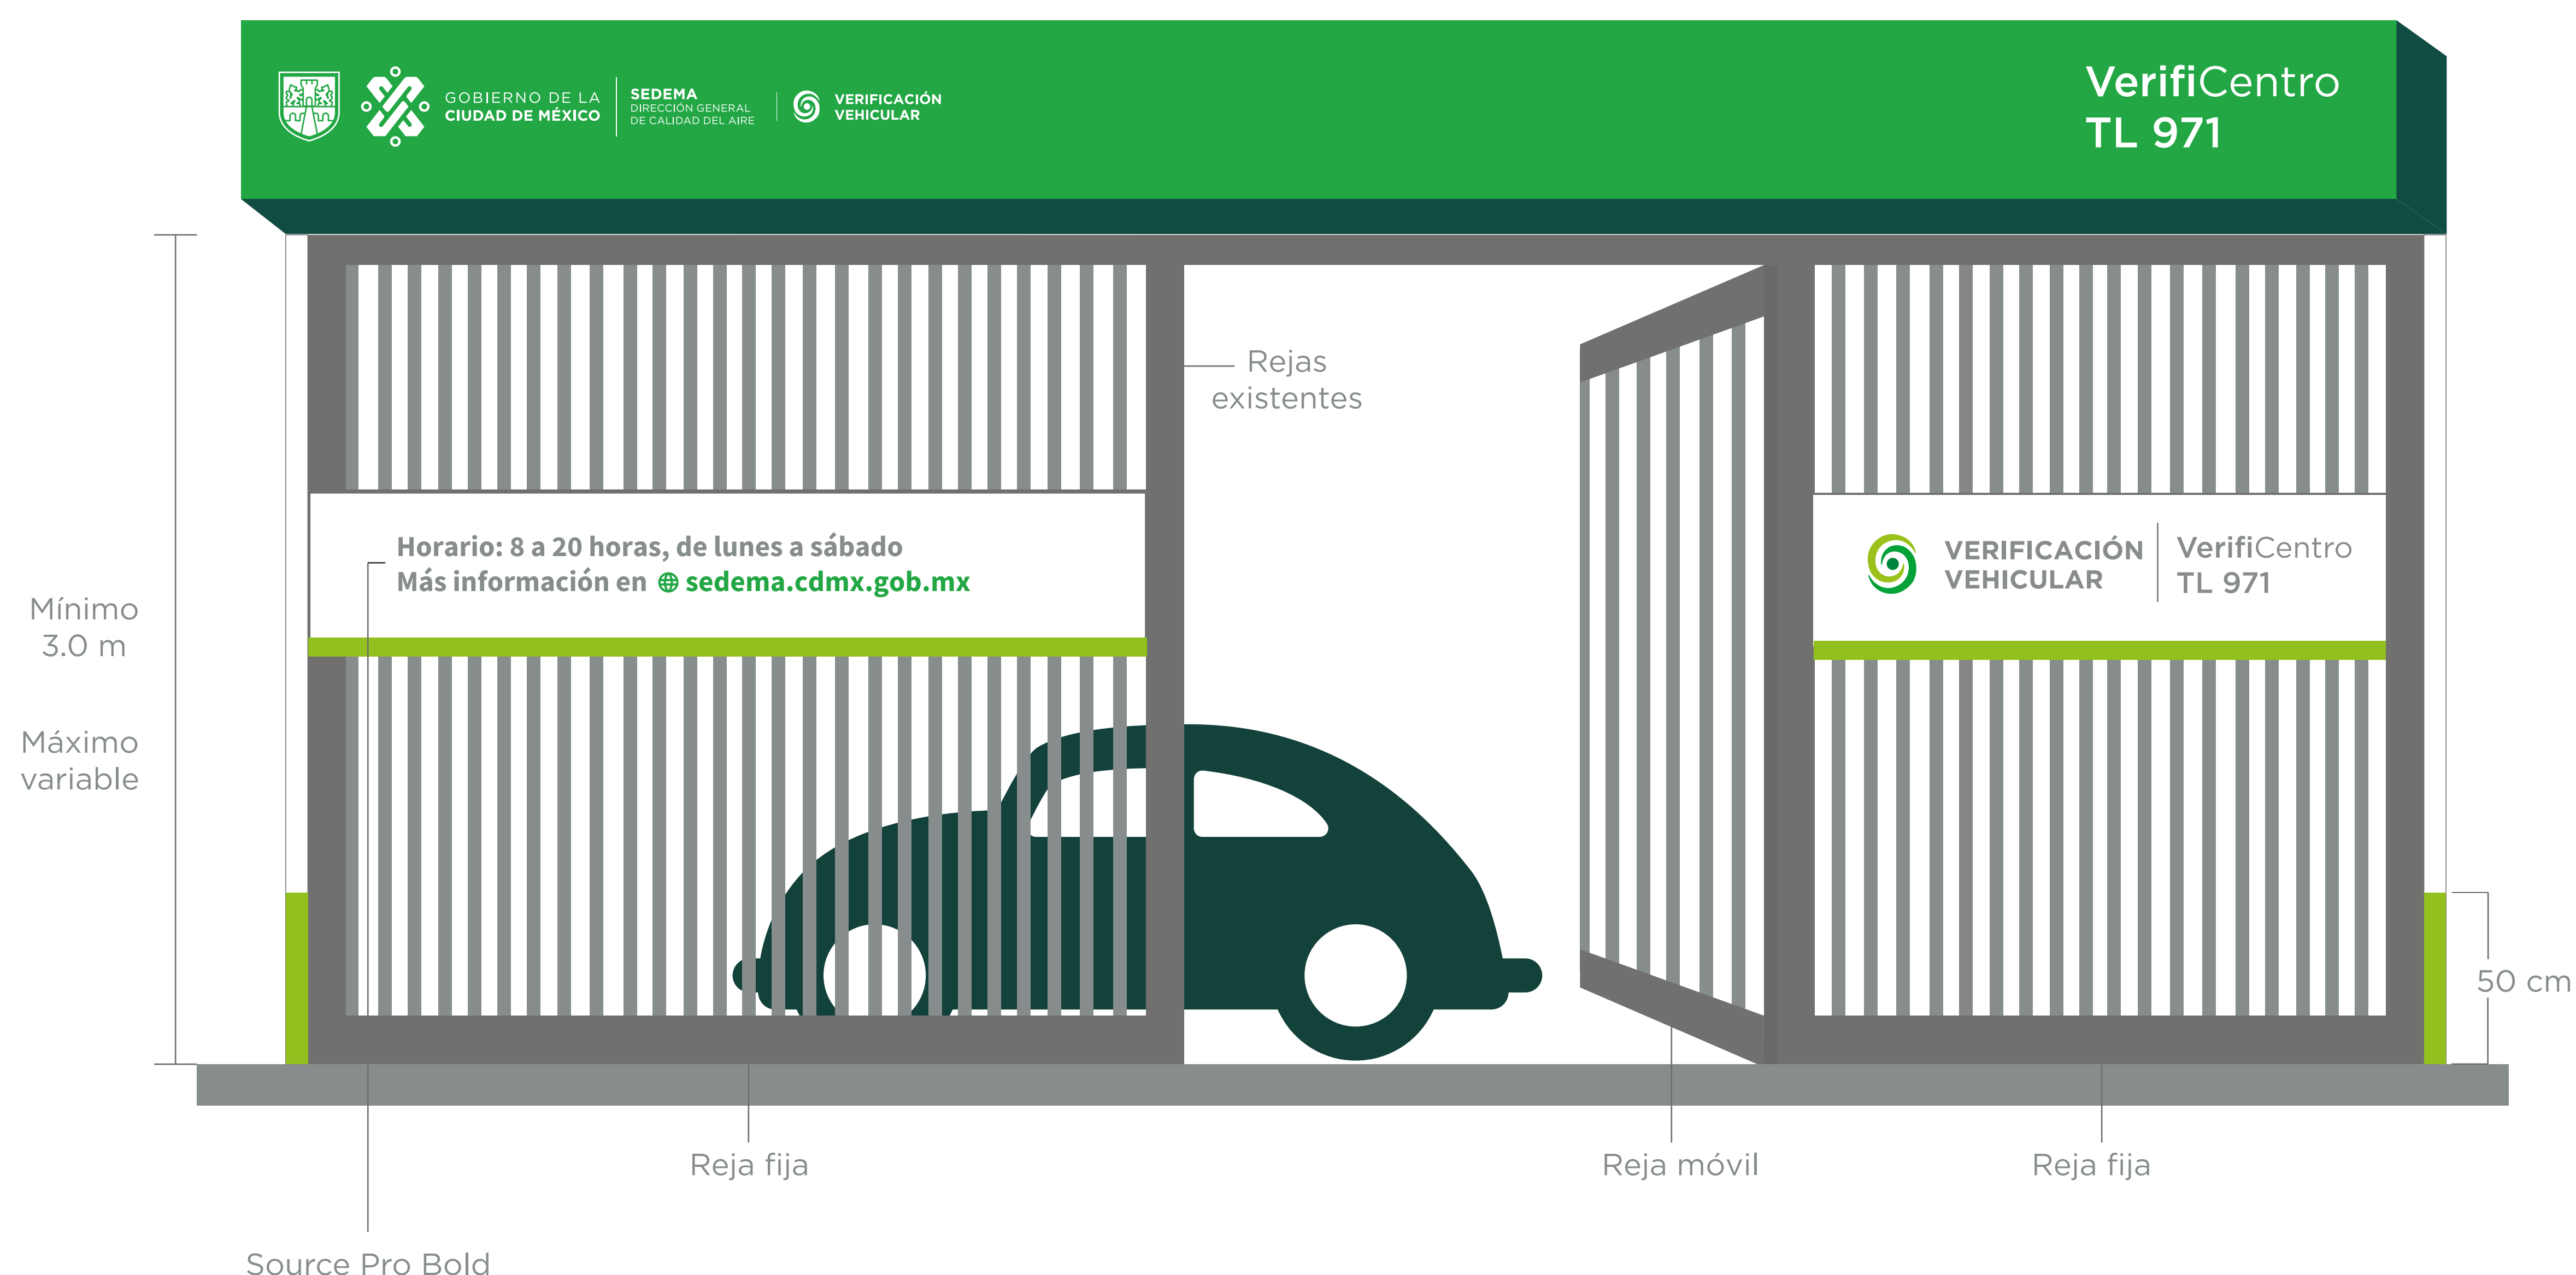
GOBIERNO DE LA CIUDAD DE MÉXICO

SEDEMA
DIRECCIÓN GENERAL DE CALIDAD DEL AIRE

VERIFICACIÓN VEHICULAR

VerifiCentro
TL 971

Rejas existentes

Horario: 8 a 20 horas, de lunes a sábado
Más información en sedema.cdmx.gob.mx

VERIFICACIÓN VEHICULAR

VerifiCentro
TL 971

Mínimo 3.0 m

Máximo variable

50 cm

Reja fija

Reja móvil

Reja fija

Source Pro Bold